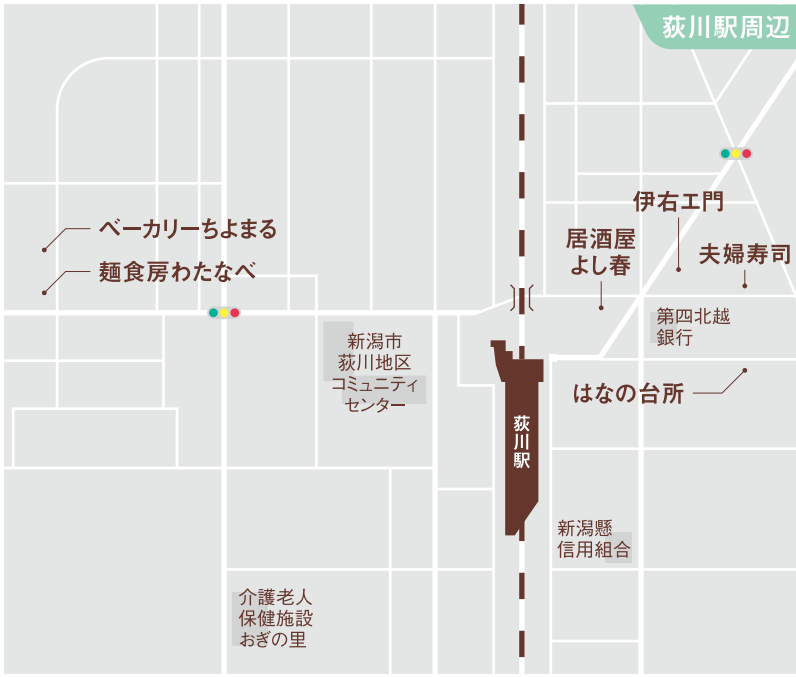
荻川駅周辺

ベーカリーちよまる

麺食房わたなべ

伊右エ門

居酒屋
よし春

夫婦寿司

第四北越
銀行

新潟市
荻川地区
コミュニティ
センター

はなの台所

荻川駅

新潟懸
信用組合

介護老人
保健施設
おぎの里